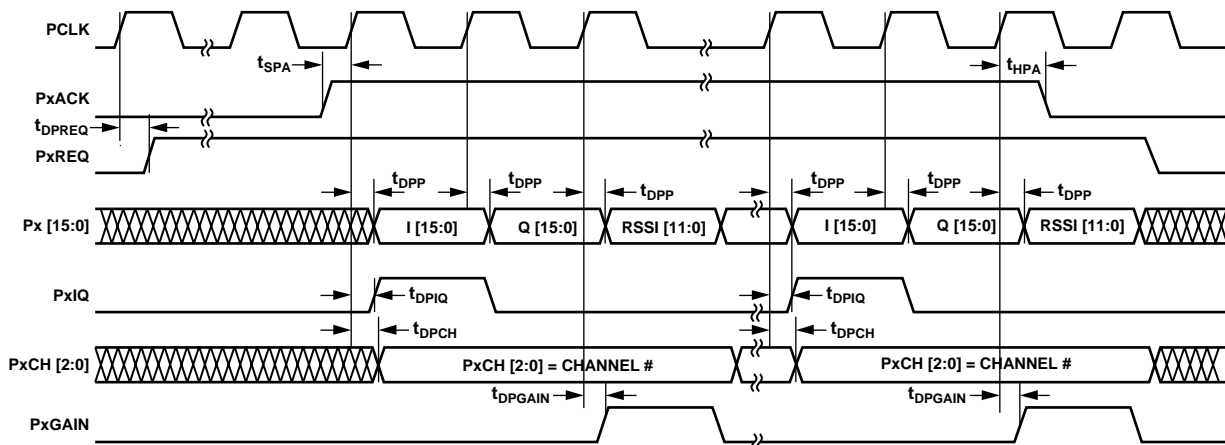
PCLK

$t_{SPA}$

$t_{HPA}$

PxACK

$t_{DPREQ}$

PxREQ

$t_{DPP}$ $t_{DPP}$ $t_{DPP}$ $t_{DPP}$ $t_{DPP}$ $t_{DPP}$

Px [15:0]

I [15:0] Q [15:0] RSSI [11:0] I [15:0] Q [15:0] RSSI [11:0]

PxIQ

$t_{DPIQ}$ $t_{DPIQ}$

$t_{DPCH}$ $t_{DPCH}$

PxCH [2:0]

PxCH [2:0] = CHANNEL # PxCH [2:0] = CHANNEL #

$t_{DPGAIN}$ $t_{DPGAIN}$

PxGAIN